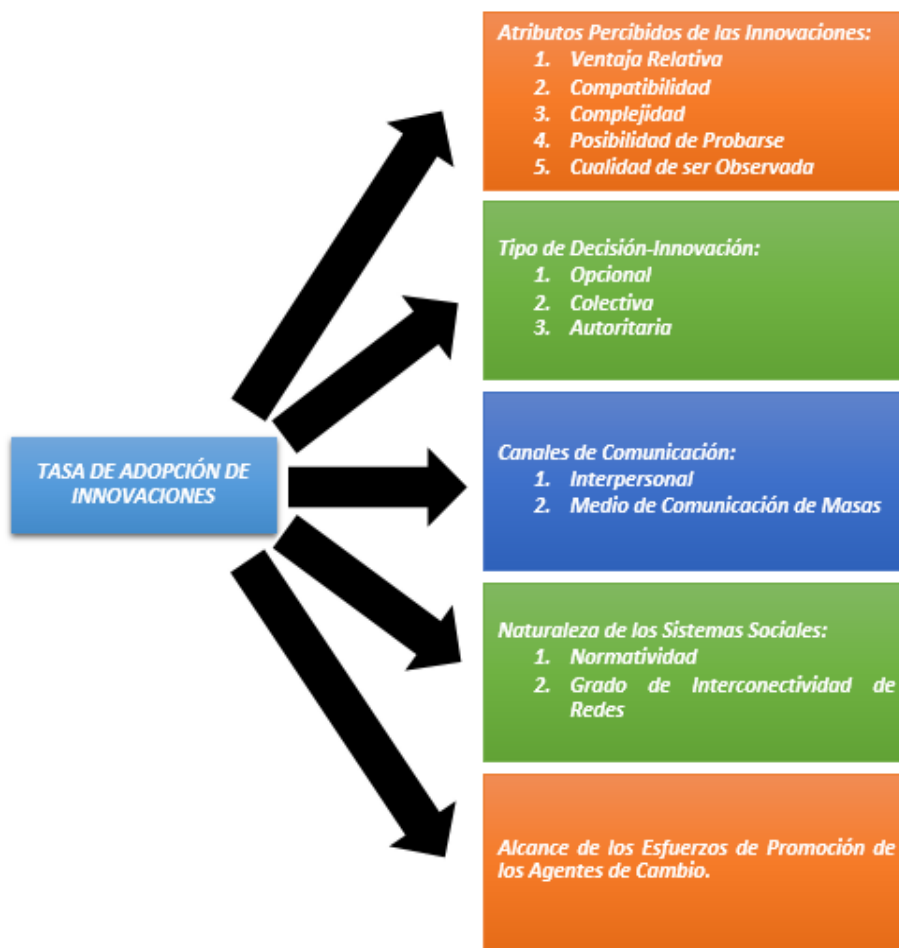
TASA DE ADOPCIÓN DE INNOVACIONES

Atributos Percibidos de las Innovaciones:
1. Ventaja Relativa
2. Compatibilidad
3. Complejidad
4. Posibilidad de Probarse
5. Cualidad de ser Observada

Tipo de Decisión-Innovación:
1. Opcional
2. Colectiva
3. Autoritaria

Canales de Comunicación:
1. Interpersonal
2. Medio de Comunicación de Masas

Naturaleza de los Sistemas Sociales:
1. Normatividad
2. Grado de Interconectividad de Redes

Alcance de los Esfuerzos de Promoción de los Agentes de Cambio.